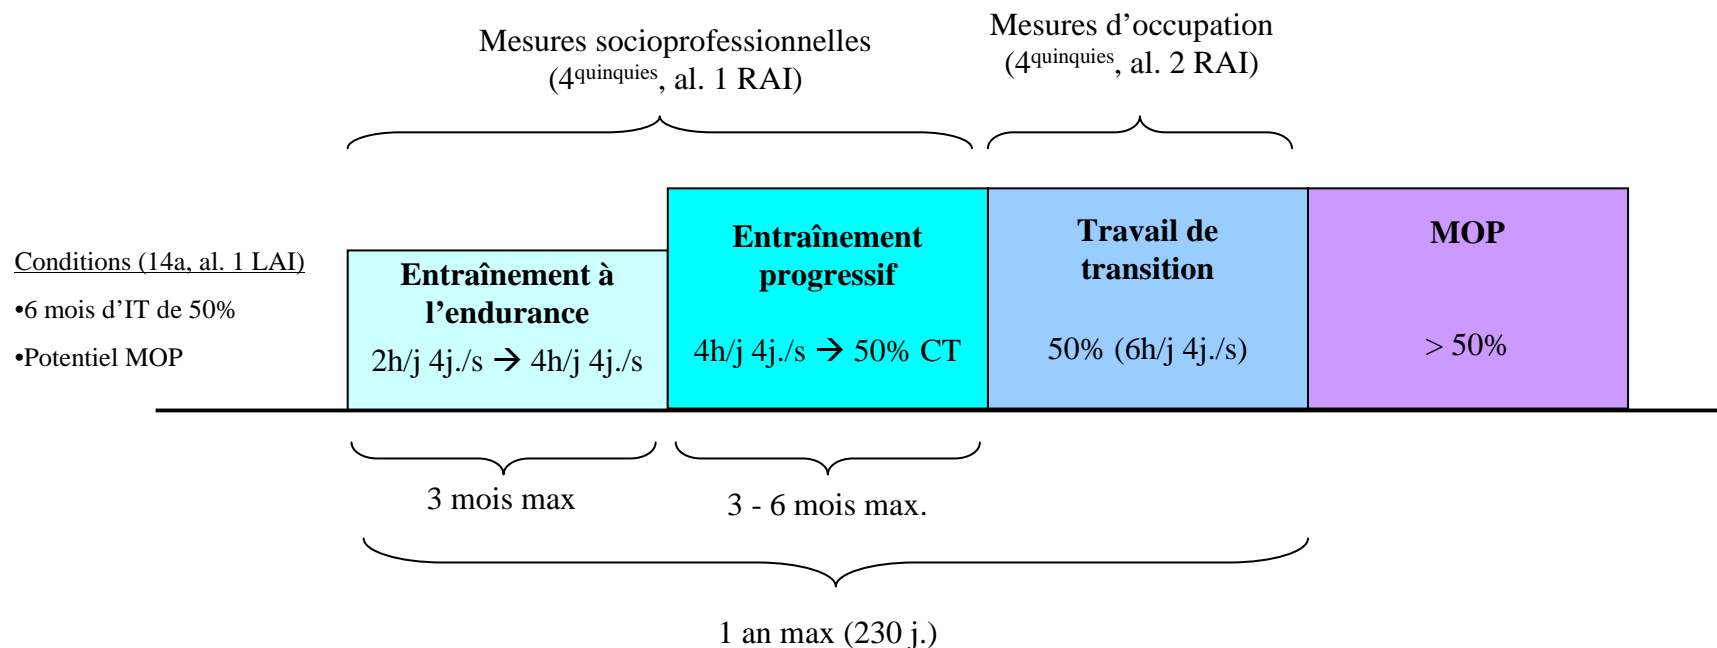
Mesures socioprofessionnelles
($4^{quinquies}$, al. 1 RAI)

Mesures d’occupation
($4^{quinquies}$, al. 2 RAI)

Conditions (14a, al. 1 LAI)
•6 mois d’IT de 50%
•Potentiel MOP

**Entraînement à l’endurance**
2h/j 4j./s → 4h/j 4j./s

**Entraînement progressif**
4h/j 4j./s → 50% CT

**Travail de transition**
50% (6h/j 4j./s)

**MOP**
> 50%

3 mois max

3 - 6 mois max.

1 an max (230 j.)